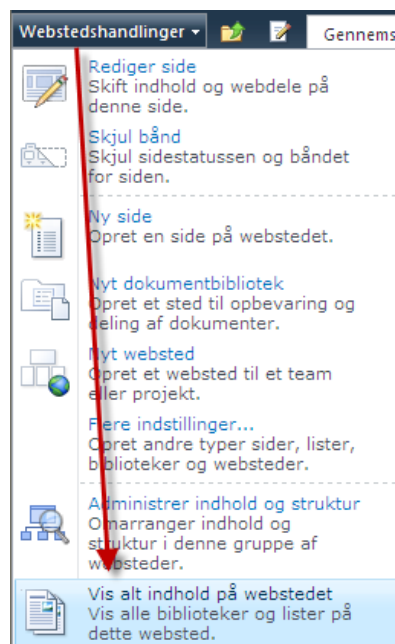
Webstedshandlinger ▾

Gennems

Rediger side
Skift indhold og webdele på denne side.

Skjul bånd
Skjul sidestatussen og båndet for siden.

Ny side
Opret en side på webstedet.

Nyt dokumentbibliotek
Opret et sted til opbevaring og deling af dokumenter.

Nyt websted
Opret et websted til et team eller projekt.

Flere indstillinger...
Opret andre typer sider, lister, biblioteker og websteder.

Administrer indhold og struktur
Omarranger indhold og struktur i denne gruppe af websteder.

Vis alt indhold på webstedet
Vis alle biblioteker og lister på dette websted.